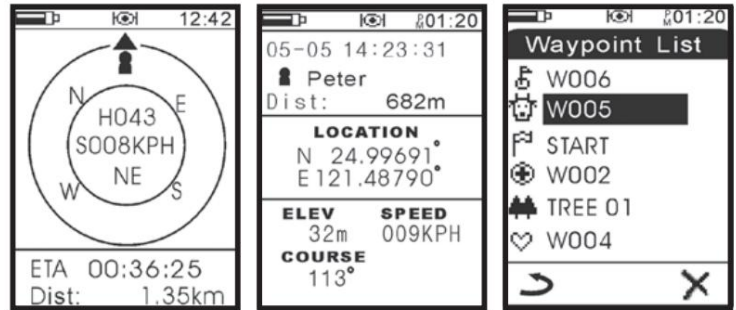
12:42

N E
H043
S008KPH
NE
W S

ETA 00:36:25
Dist: 1.35km

PM01:20
05-05 14:23:31
Peter
Dist: 682m

LOCATION
N 24.99691°
E 121.48790°

ELEV 32m
SPEED 009KPH
COURSE 113°

PM01:20
Waypoint List
W006
W005
START
W002
TREE 01
W004